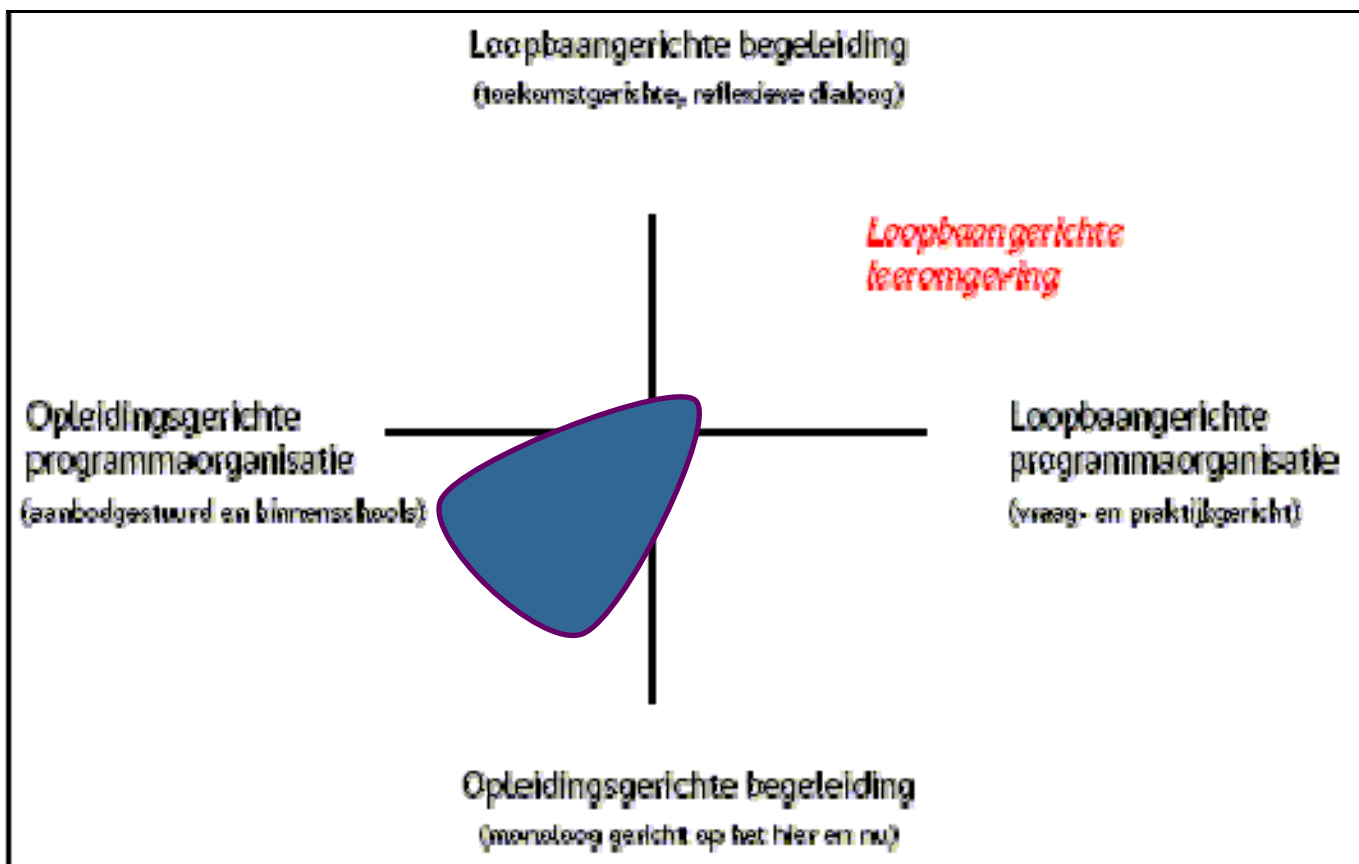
Loopbaangerichte begeleiding
(toekomstgerichte, reflexieve dialoog)

Loopbaangerichte leeromgeving

Opleidingsgerichte programmaorganisatie
(aanbodgestuurd en binnenschools)

Loopbaangerichte programmaorganisatie
(vraag- en praktijkgericht)

Opleidingsgerichte begeleiding
(monoloog gericht op het hier en nu)